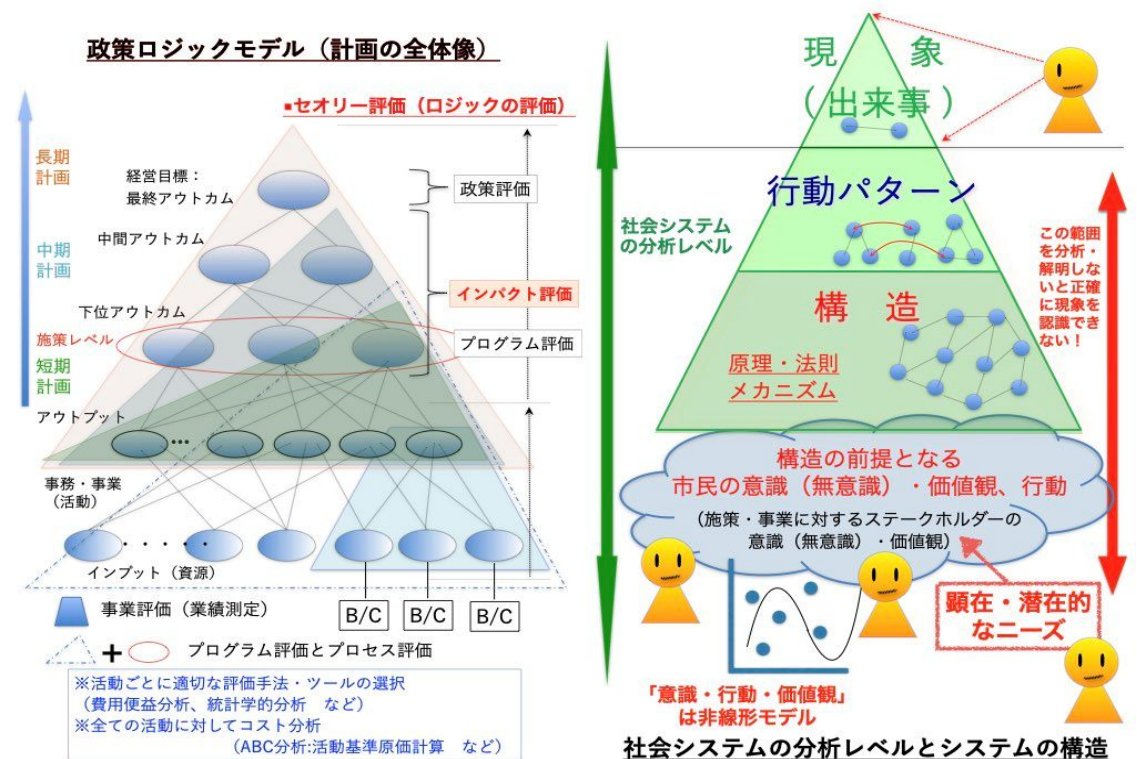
政策ロジックモデル（計画の全体像）

■セオリー評価（ロジックの評価）

長期計画

中期計画

施策レベル

短期計画

経営目標：最終アウトカム

中間アウトカム

下位アウトカム

アウトプット

事務・事業（活動）

インプット（資源）

政策評価

インパクト評価

プログラム評価

B/C

B/C

B/C

事業評価（業績測定）

＋ プログラム評価とプロセス評価

※活動ごとに適切な評価手法・ツールの選択（費用便益分析、統計学的分析　など）
※全ての活動に対してコスト分析（ABC分析:活動基準原価計算　など）

現象（出来事）

行動パターン

構造

原理・法則
メカニズム

社会システムの分析レベル

この範囲を分析・解明しないと正確に現象を認識できない！

構造の前提となる市民の意識（無意識）・価値観、行動

（施策・事業に対するステークホルダーの意識（無意識）・価値観）

顕在・潜在的なニーズ

「意識・行動・価値観」は非線形モデル

社会システムの分析レベルとシステムの構造